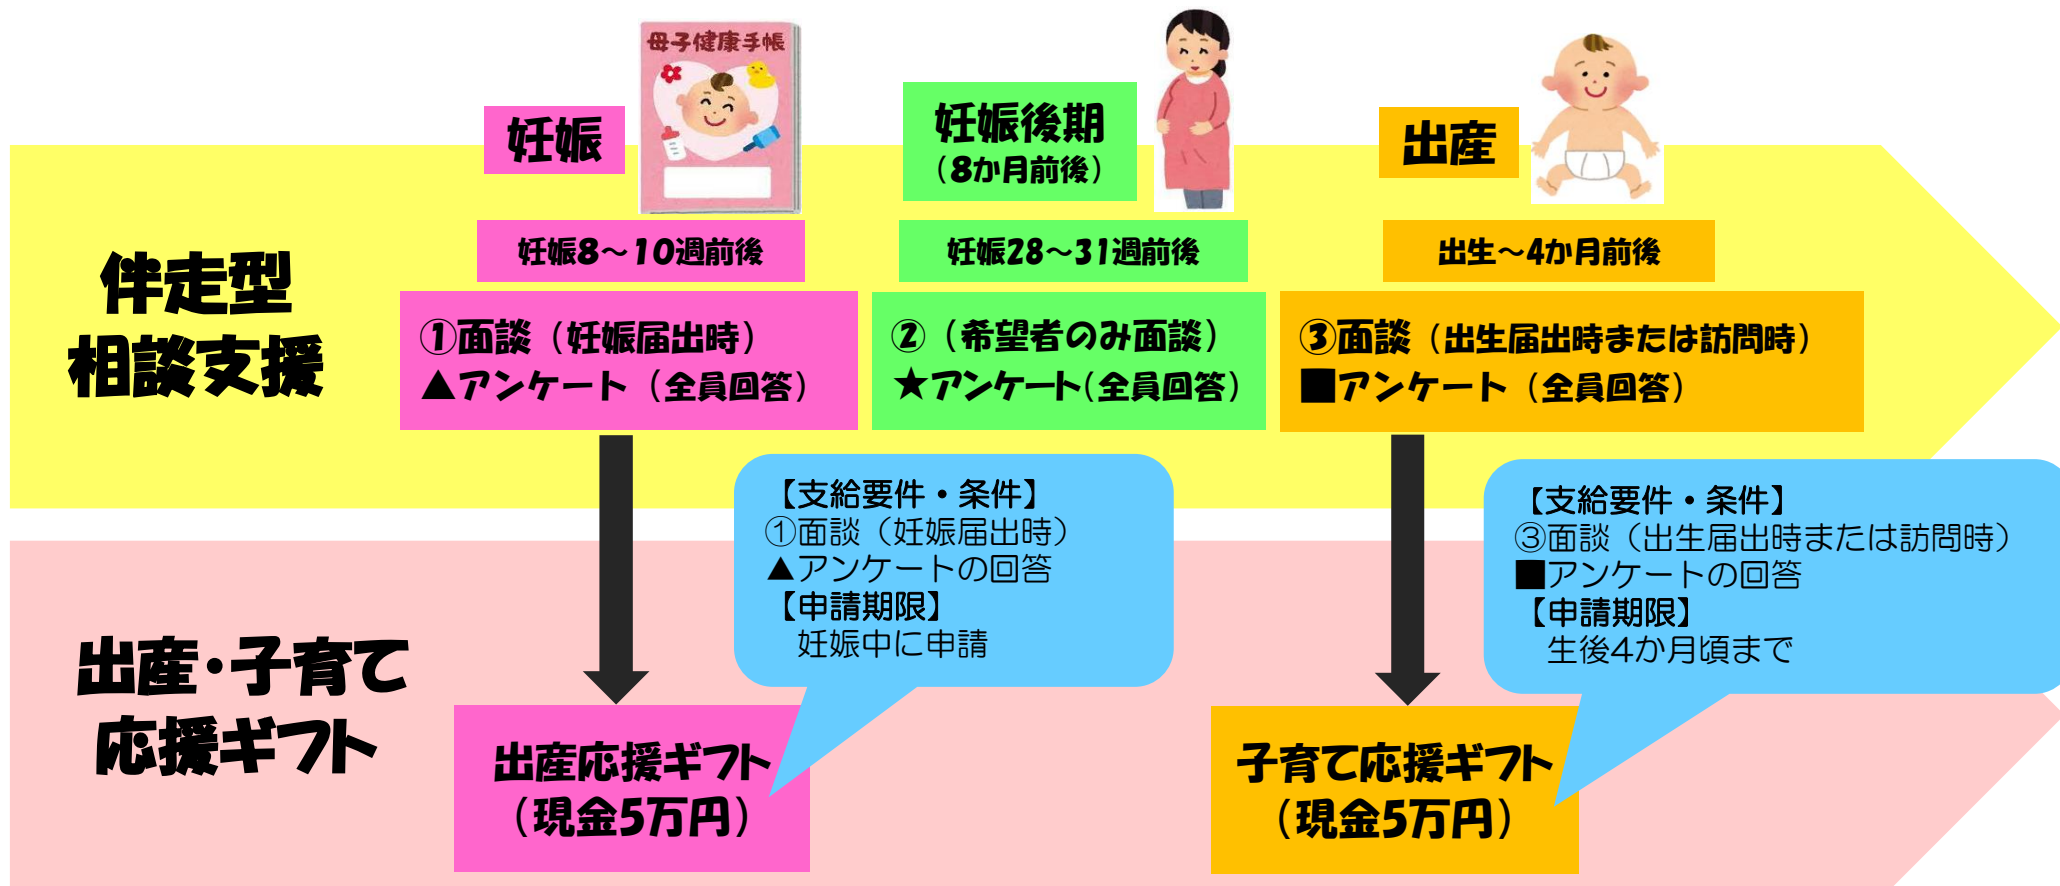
母子健康手帳

妊娠

妊娠後期
（8か月前後）

出産

伴走型
相談支援

妊娠8～10週前後

妊娠28～31週前後

出生～4か月前後

①面談（妊娠届出時）
▲アンケート（全員回答）

②（希望者のみ面談）
★アンケート（全員回答）

③面談（出生届出時または訪問時）
■アンケート（全員回答）

【支給要件・条件】
①面談（妊娠届出時）
▲アンケートの回答
【申請期限】
妊娠中に申請

【支給要件・条件】
③面談（出生届出時または訪問時）
■アンケートの回答
【申請期限】
生後4か月頃まで

出産・子育て
応援ギフト

出産応援ギフト
（現金5万円）

子育て応援ギフト
（現金5万円）